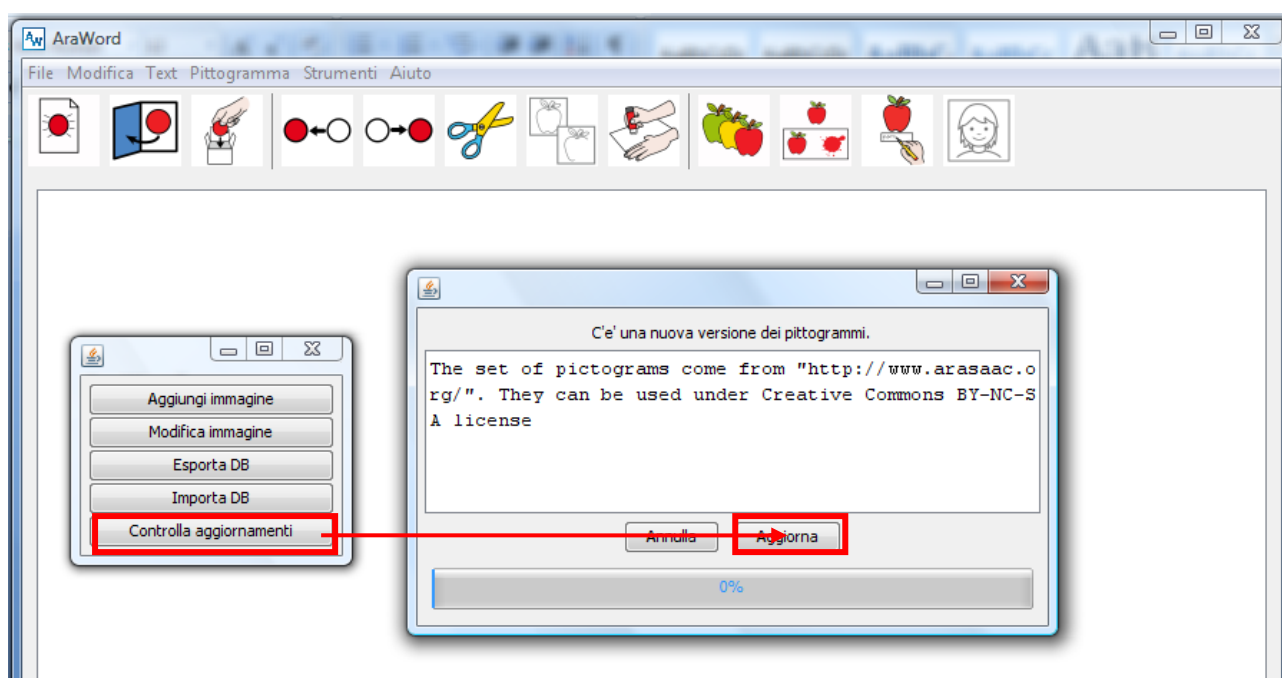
AraWord

File Modifica Text Pittogramma Strumenti Aiuto

Aggiungi immagine
Modifica immagine
Esporta DB
Importa DB
Controlla aggiornamenti

C'e' una nuova versione dei pittogrammi.

The set of pictograms come from "http://www.arasaac.org/". They can be used under Creative Commons BY-NC-SA license

Annulla
Aggiorna

0%